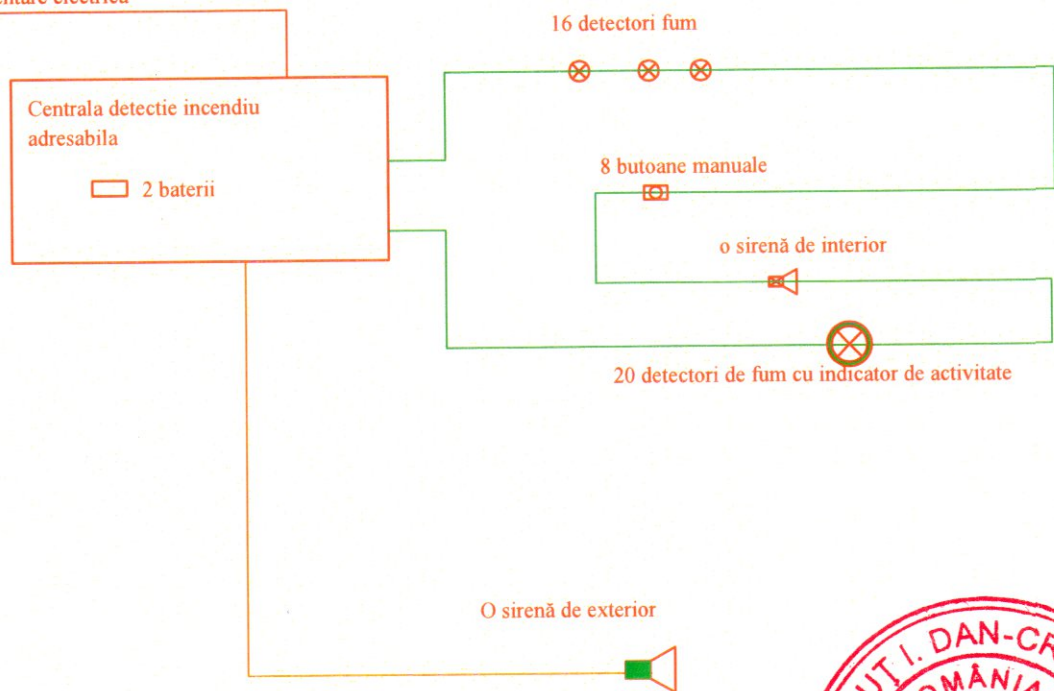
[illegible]ntare electrica

Centrala detectie incendiu adresabila

2 baterii

16 detectori fum

8 butoane manuale

o sirenă de interior

20 detectori de fum cu indicator de activitate

O sirenă de exterior

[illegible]I. DAN-C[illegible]
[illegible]MÂNIA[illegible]